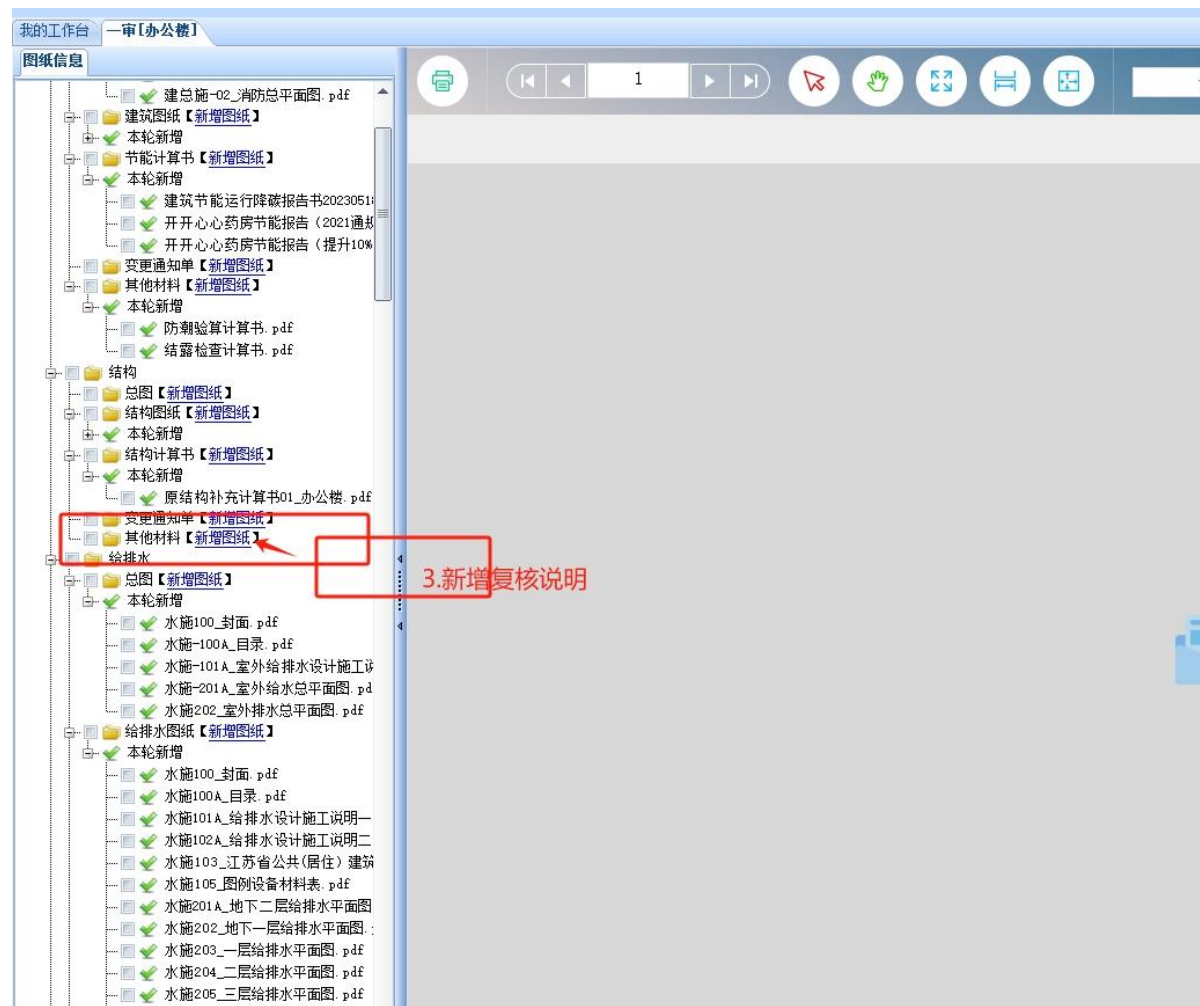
我的工作台 一审[办公楼]

图纸信息

建总施-02_消防总平面图.pdf
建筑图纸【新增图纸】
本轮新增
节能计算书【新增图纸】
本轮新增
建筑节能运行降碳报告书2023051
开开心心药房节能报告（2021通
开开心心药房节能报告（提升10%
变更通知单【新增图纸】
其他材料【新增图纸】
本轮新增
防潮验算计算书.pdf
结露检查计算书.pdf
结构
总图【新增图纸】
结构图纸【新增图纸】
本轮新增
结构计算书【新增图纸】
本轮新增
原结构补充计算书01_办公楼.pdf
变更通知单【新增图纸】
其他材料【新增图纸】
给排水
总图【新增图纸】
本轮新增
水施100_封面.pdf
水施-100A_目录.pdf
水施-101A_室外给排水设计施工说
水施-201A_室外给水总平面图.pd
水施202_室外排水总平面图.pdf
给排水图纸【新增图纸】
本轮新增
水施100_封面.pdf
水施100A_目录.pdf
水施101A_给排水设计施工说明一
水施102A_给排水设计施工说明二
水施103_江苏省公共(居住)建筑
水施105_图例设备材料表.pdf
水施201A_地下二层给排水平面图
水施202_地下一层给排水平面图.
水施203_一层给排水平面图.pdf
水施204_二层给排水平面图.pdf
水施205_三层给排水平面图.pdf

1

3.新增复核说明